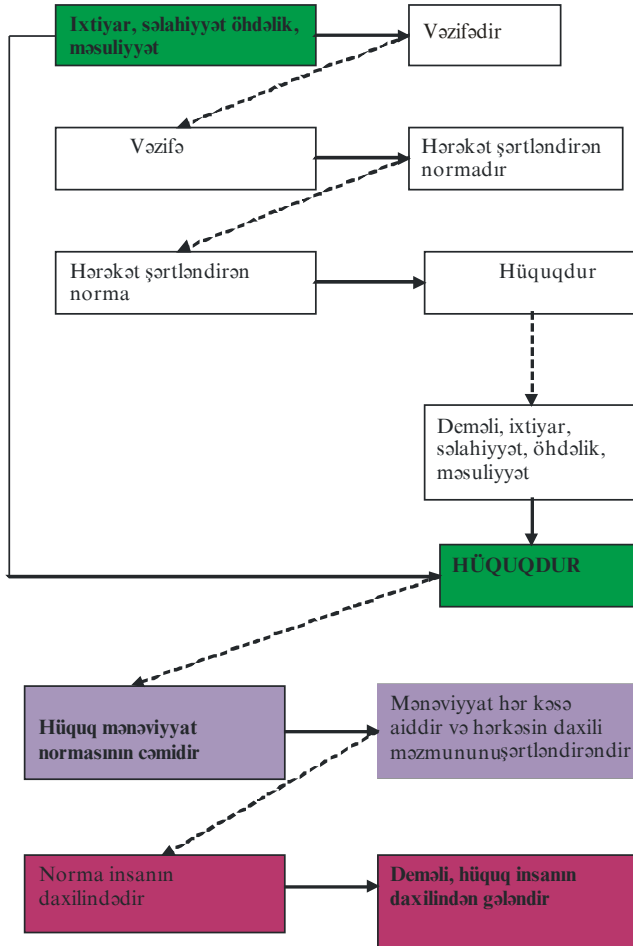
Ixtiyar, səlahiyyət öhdəlik, məsuliyyət

Vəzifədir

Vəzifə

Hərəkət şərtləndirən normadır

Hərəkət şərtləndirən norma

Hüquqdur

Deməli, ixtiyar, səlahiyyət, öhdəlik, məsuliyyət

HÜQUQDUR

Hüquq mənəviyyat normasının cəmidir

Mənəviyyat hər kəsə aiddir və hərkəsin daxili məzmununuşərtləndirəndir

Norma insanın daxilindədir

Deməli, hüquq insanın daxilindən gələndir